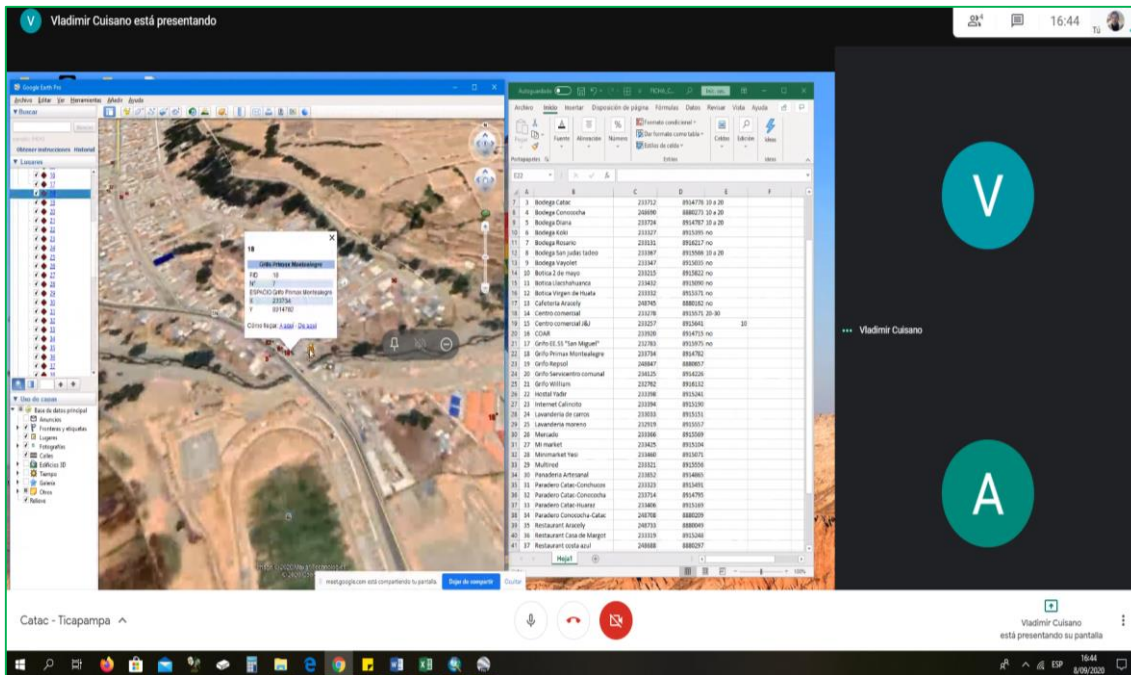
V Vladimir Cuisano está presentando

16:44

Tú

Google Earth Pro

Archivo Editar Ver Herramientas Añadir Ayuda

▼ Buscar

Obtener instrucciones Historial

▼ Lugares

18

Grifo Primax Montealegre

FID 18
N° 7
ESPACIO Grifo Primax Montealegre
X 233734
Y 8914782

Cómo llegar: A aquí · De aquí

▼ Uso de capas

Base de datos principal
Anuncios
Fronteras y etiquetas
Lugares
Fotografías
Calles
Edificios 3D
Tiempo
Galería
Otros
Relieve

meet.google.com está compartiendo tu pantalla. Dejar de compartir Ocultar

Autoguardado FICHA_C...

Archivo Inicio Insertar Disposición de página Fórmulas Datos Revisar Vista Ayuda

Pegar Fuente Alineación Número Formato condicional Dar formato como tabla Estilos de celda Celdas Edición Ideas

Portapapeles Estilos Ideas

E22

| | A | B | C | D | E | F |
|---|---|---|---|---|---|---|
| 7 | 3 | Bodega Catac | 233712 | 8914776 | 10 a 20 | |
| 8 | 4 | Bodega Conococha | 248690 | 8880273 | 10 a 20 | |
| 9 | 5 | Bodega Diana | 233724 | 8914787 | 10 a 20 | |
| 10 | 6 | Bodega Koki | 233327 | 8915395 | no | |
| 11 | 7 | Bodega Rosario | 233131 | 8916217 | no | |
| 12 | 8 | Bodega San judas tadeo | 233367 | 8915566 | 10 a 20 | |
| 13 | 9 | Bodega Vayolet | 233347 | 8915033 | no | |
| 14 | 10 | Botica 2 de mayo | 233215 | 8915822 | no | |
| 15 | 11 | Botica Llacshahuanca | 233432 | 8915090 | no | |
| 16 | 12 | Botica Virgen de Huata | 233332 | 8915675 | no | |
| 17 | 13 | Cafeteria Aracely | 248745 | 8880162 | no | |
| 18 | 14 | Centro comercial | 233278 | 8915571 | 20-30 | |
| 19 | 15 | Centro comercial J&J | 233257 | 8915641 | | 10 |
| 20 | 16 | COAR | 233920 | 8914715 | no | |
| 21 | 17 | Grifo EE.SS "San Miguel" | 232783 | 8915975 | no | |
| 22 | 18 | Grifo Primax Montealegre | 233734 | 8914782 | | |
| 23 | 19 | Grifo Repsol | 248847 | 8880057 | | |
| 24 | 20 | Grifo Servicentro comunal | 234125 | 8914226 | | |
| 25 | 21 | Grifo William | 232762 | 8916132 | | |
| 26 | 22 | Hostal Yadir | 233298 | 8915241 | | |
| 27 | 23 | Internet Calincito | 233394 | 8915190 | | |
| 28 | 24 | Lavanderia de carros | 233033 | 8915151 | | |
| 29 | 25 | Lavanderia moreno | 232919 | 8915557 | | |
| 30 | 26 | Mercado | 233066 | 8915569 | | |
| 31 | 27 | Mi market | 233425 | 8915104 | | |
| 32 | 28 | Minimarket Yeo | 233460 | 8915071 | | |
| 33 | 29 | Multired | 233321 | 8915556 | | |
| 34 | 30 | Panaderia Artesanal | 233852 | 8914865 | | |
| 35 | 31 | Paradero Catac-Conchucos | 233323 | 8915491 | | |
| 36 | 32 | Paradero Catac-Conococha | 233714 | 8914795 | | |
| 37 | 33 | Paradero Catac-Huaraz | 233406 | 8915169 | | |
| 38 | 34 | Paradero Conococha-Catac | 248708 | 8880209 | | |
| 39 | 35 | Restaurant Aracely | 248733 | 8880049 | | |
| 40 | 36 | Restaurant Casa de Margot | 233319 | 8915248 | | |
| 41 | 37 | Restaurant costa azul | 248688 | 8880297 | | |

Hoja1

100%

V

Vladimir Cuisano

A

Catac - Ticapampa ^

Vladimir Cuisano está presentando su pantalla

ESP 16:44 8/09/2020